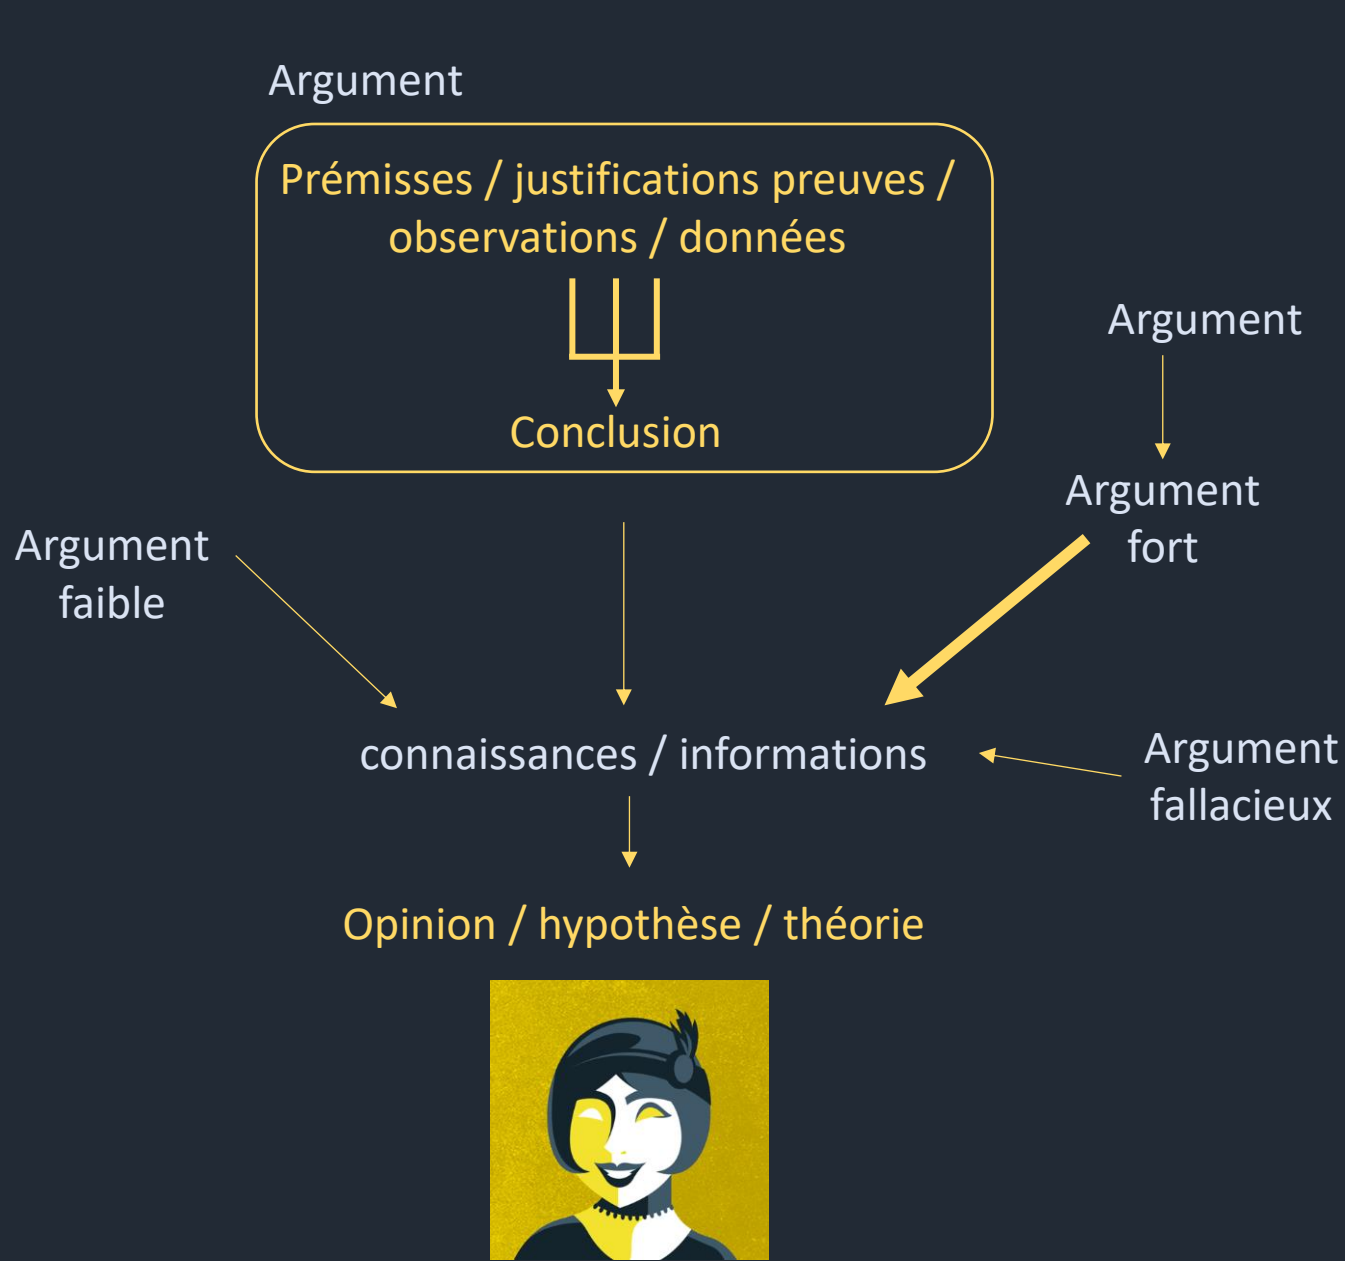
Argument

Prémisses / justifications preuves / observations / données

Conclusion

Argument

Argument fort

Argument faible

connaissances / informations

Argument fallacieux

Opinion / hypothèse / théorie